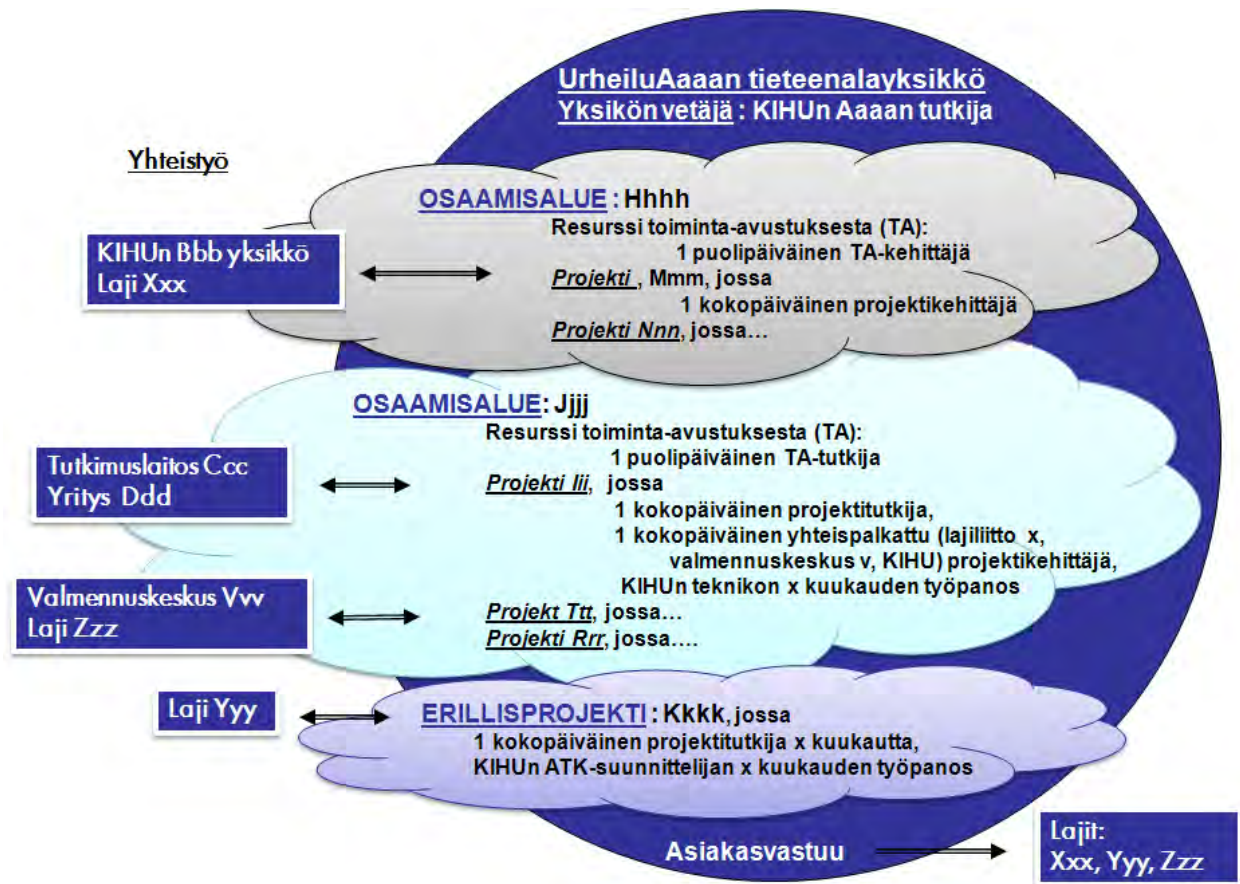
UrheiluAaaan tieteenalayksikkö
Yksikön vetäjä : KIHUn Aaaan tutkija

Yhteistyö

KIHUn Bbb yksikkö
Laji Xxx

OSAAMISALUE : Hhhh
Resurssi toiminta-avustuksesta (TA):
1 puolipäiväinen TA-kehittäjä
Projekti , Mmm, jossa
1 kokopäiväinen projektikehittäjä
Projekti Nnn, jossa…

Tutkimuslaitos Ccc
Yritys Ddd

Valmennuskeskus Vvv
Laji Zzz

OSAAMISALUE: Jjjj
Resurssi toiminta-avustuksesta (TA):
1 puolipäiväinen TA-tutkija
Projekti Iii, jossa
1 kokopäiväinen projektitutkija,
1 kokopäiväinen yhteispalkattu (lajiliitto x, valmennuskeskus v, KIHU) projektikehittäjä,
KIHUn teknikon x kuukauden työpanos
Projekt Ttt, jossa…
Projekti Rrr, jossa….

Laji Yyy

ERILLISPROJEKTI : Kkkk, jossa
1 kokopäiväinen projektitutkija x kuukautta,
KIHUn ATK-suunnittelijan x kuukauden työpanos

Asiakasvastuu

Lajit:
Xxx, Yyy, Zzz